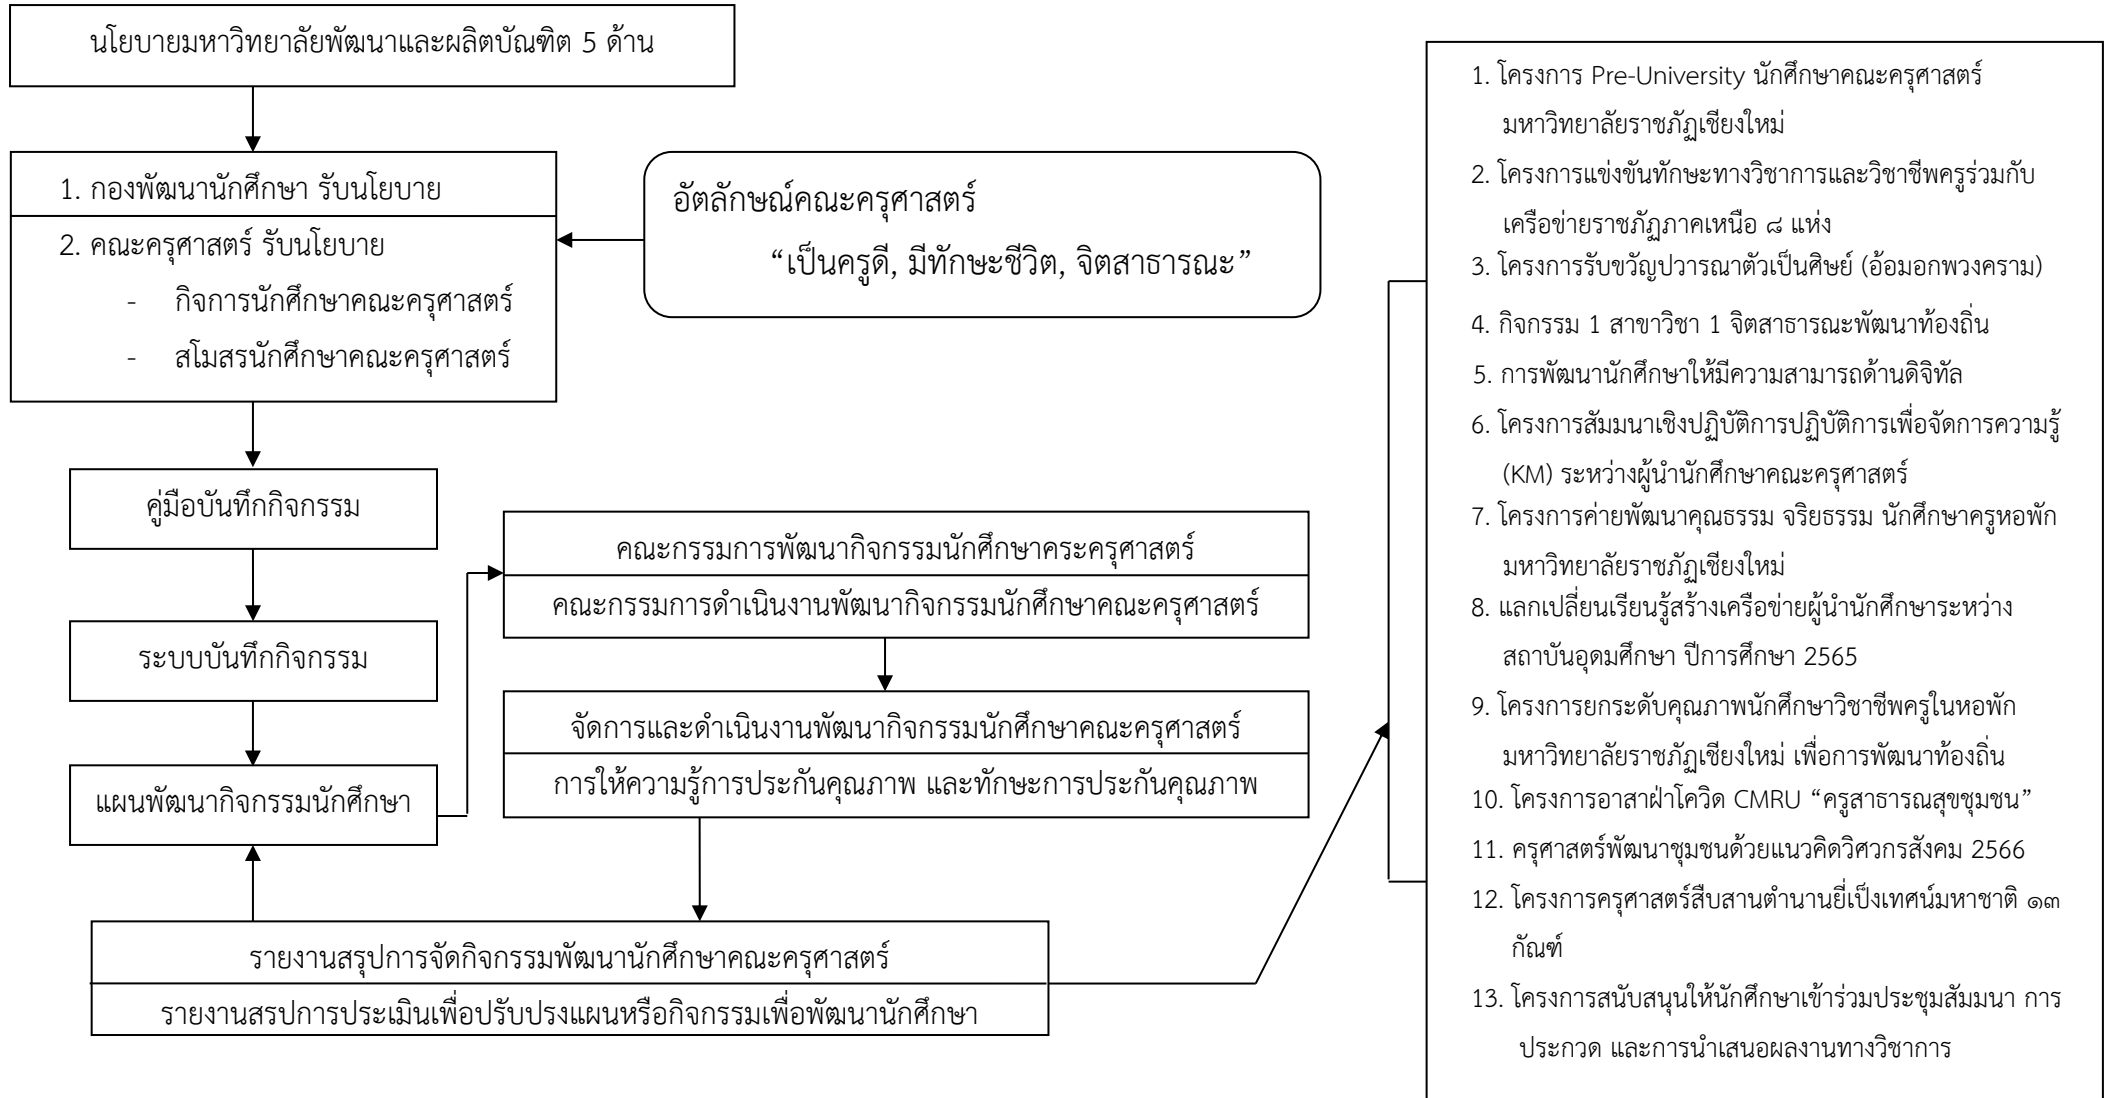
นโยบายมหาวิทยาลัยพัฒนาและผลิตบัณฑิต 5 ด้าน

1. กองพัฒนานักศึกษา รับนโยบาย

2. คณะครุศาสตร์ รับนโยบาย
- กิจการนักศึกษาคณะครุศาสตร์
- สโมสรนักศึกษาคณะครุศาสตร์

อัตลักษณ์คณะครุศาสตร์
“เป็นครูดี, มีทักษะชีวิต, จิตสาธารณะ”

คู่มือบันทึกกิจกรรม

ระบบบันทึกกิจกรรม

แผนพัฒนากิจกรรมนักศึกษา

คณะกรรมการพัฒนากิจกรรมนักศึกษาคระครุศาสตร์

คณะกรรมการดำเนินงานพัฒนากิจกรรมนักศึกษาคณะครุศาสตร์

จัดการและดำเนินงานพัฒนากิจกรรมนักศึกษาคณะครุศาสตร์

การให้ความรู้การประกันคุณภาพ และทักษะการประกันคุณภาพ

รายงานสรุปการจัดกิจกรรมพัฒนานักศึกษาคณะครุศาสตร์

รายงานสรปการประเมินเพื่อปรับปรงแผนหรือกิจกรรมเพื่อพัฒนานักศึกษา

1. โครงการ Pre-University นักศึกษาคณะครุศาสตร์ มหาวิทยาลัยราชภัฏเชียงใหม่
2. โครงการแข่งขันทักษะทางวิชาการและวิชาชีพครูร่วมกับเครือข่ายราชภัฏภาคเหนือ ๘ แห่ง
3. โครงการรับขวัญปวารณาตัวเป็นศิษย์ (อ้อมอกพวงคราม)
4. กิจกรรม 1 สาขาวิชา 1 จิตสาธารณะพัฒนาท้องถิ่น
5. การพัฒนานักศึกษาให้มีความสามารถด้านดิจิทัล
6. โครงการสัมมนาเชิงปฏิบัติการปฏิบัติการเพื่อจัดการความรู้ (KM) ระหว่างผู้นำนักศึกษาคณะครุศาสตร์
7. โครงการค่ายพัฒนาคุณธรรม จริยธรรม นักศึกษาครูหอพัก มหาวิทยาลัยราชภัฏเชียงใหม่
8. แลกเปลี่ยนเรียนรู้สร้างเครือข่ายผู้นำนักศึกษาระหว่างสถาบันอุดมศึกษา ปีการศึกษา 2565
9. โครงการยกระดับคุณภาพนักศึกษาวิชาชีพครูในหอพัก มหาวิทยาลัยราชภัฏเชียงใหม่ เพื่อการพัฒนาท้องถิ่น
10. โครงการอาสาฝ่าโควิด CMRU “ครูสาธารณสุขชุมชน”
11. ครุศาสตร์พัฒนาชุมชนด้วยแนวคิดวิศวกรสังคม 2566
12. โครงการครุศาสตร์สืบสานตำนานยี่เป็งเทศน์มหาชาติ ๑๓ กัณฑ์
13. โครงการสนับสนุนให้นักศึกษาเข้าร่วมประชุมสัมมนา การประกวด และการนำเสนอผลงานทางวิชาการ